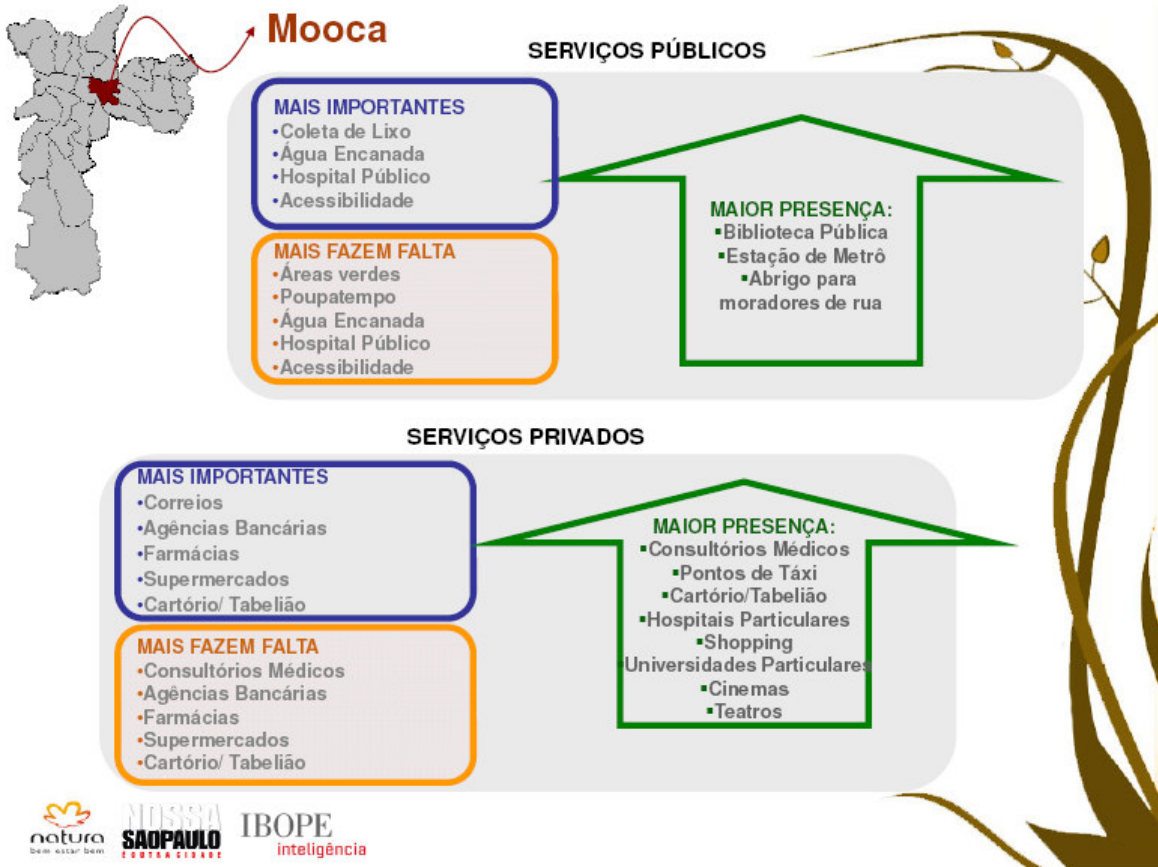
Mooca

SERVIÇOS PÚBLICOS

MAIS IMPORTANTES
•Coleta de Lixo
•Água Encanada
•Hospital Público
•Acessibilidade

MAIS FAZEM FALTA
•Áreas verdes
•Poupatempo
•Água Encanada
•Hospital Público
•Acessibilidade

MAIOR PRESENÇA:
▪Biblioteca Pública
▪Estação de Metrô
▪Abrigo para moradores de rua

SERVIÇOS PRIVADOS

MAIS IMPORTANTES
•Correios
•Agências Bancárias
•Farmácias
•Supermercados
•Cartório/ Tabelião

MAIS FAZEM FALTA
•Consultórios Médicos
•Agências Bancárias
•Farmácias
•Supermercados
•Cartório/ Tabelião

MAIOR PRESENÇA:
▪Consultórios Médicos
▪Pontos de Táxi
▪Cartório/Tabelião
▪Hospitais Particulares
▪Shopping
▪Universidades Particulares
▪Cinemas
▪Teatros

natura bem estar bem
NOSSA SAOPAULO OUTRA CIDADE
IBOPE inteligência